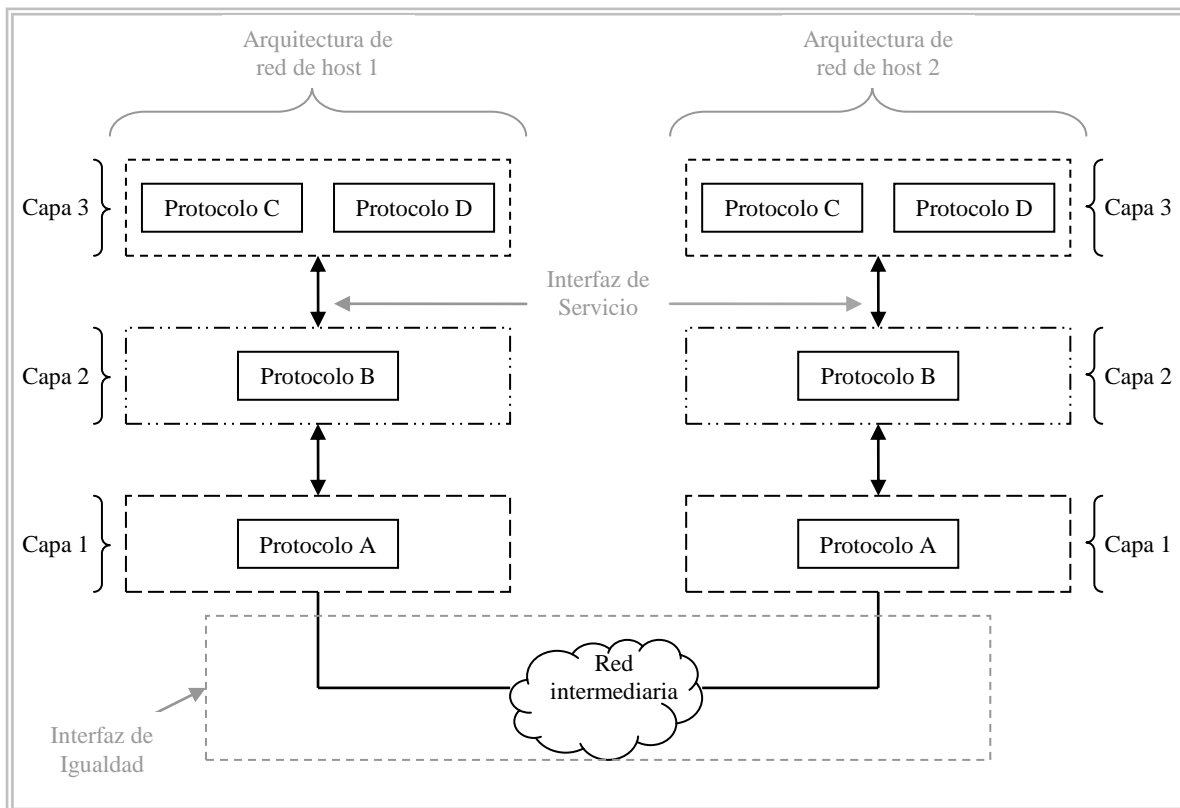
Arquitectura de red de host 1

Arquitectura de red de host 2

Capa 3

Protocolo C

Protocolo D

Protocolo C

Protocolo D

Capa 3

Interfaz de Servicio

Capa 2

Protocolo B

Protocolo B

Capa 2

Capa 1

Protocolo A

Protocolo A

Capa 1

Red intermediaria

Interfaz de Igualdad